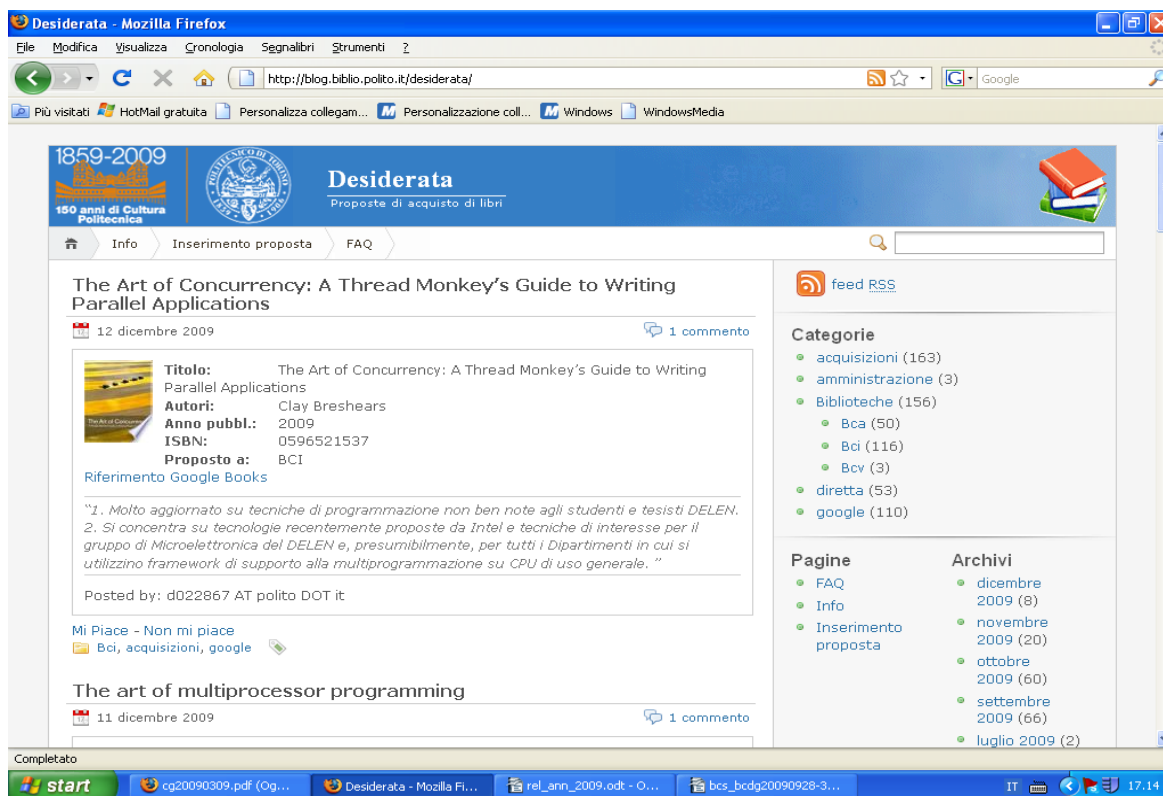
Desiderata - Mozilla Firefox

File Modifica Visualizza Cronologia Segnalibri Strumenti ?

http://blog.biblio.polito.it/desiderata/

Google

Più visitati HotMail gratuita Personalizza collegam... Personalizzazione coll... Windows WindowsMedia

1859-2009
150 anni di Cultura Politecnica

Desiderata
Proposte di acquisto di libri

Info Inserimento proposta FAQ

The Art of Concurrency: A Thread Monkey's Guide to Writing Parallel Applications

12 dicembre 2009

1 commento

Titolo: The Art of Concurrency: A Thread Monkey's Guide to Writing Parallel Applications
Autori: Clay Breshears
Anno pubbl.: 2009
ISBN: 0596521537
Proposto a: BCI
Riferimento Google Books

"1. Molto aggiornato su tecniche di programmazione non ben note agli studenti e tesisti DELEN. 2. Si concentra su tecnologie recentemente proposte da Intel e tecniche di interesse per il gruppo di Microelettronica del DELEN e, presumibilmente, per tutti i Dipartimenti in cui si utilizzino framework di supporto alla multiprogrammazione su CPU di uso generale. "

Posted by: d022867 AT polito DOT it

Mi Piace - Non mi piace
Bci, acquisizioni, google

The art of multiprocessor programming

11 dicembre 2009

1 commento

feed RSS

Categorie
acquisizioni (163)
amministrazione (3)
Biblioteche (156)
Bca (50)
Bci (116)
Bcv (3)
diretta (53)
google (110)

Pagine
FAQ
Info
Inserimento proposta

Archivi
dicembre 2009 (8)
novembre 2009 (20)
ottobre 2009 (60)
settembre 2009 (66)
luglio 2009 (2)

Completato

start cg20090309.pdf (Og... Desiderata - Mozilla Fi... rel_ann_2009.odt - O... bcs_bcdg20090928-3... IT 17.14